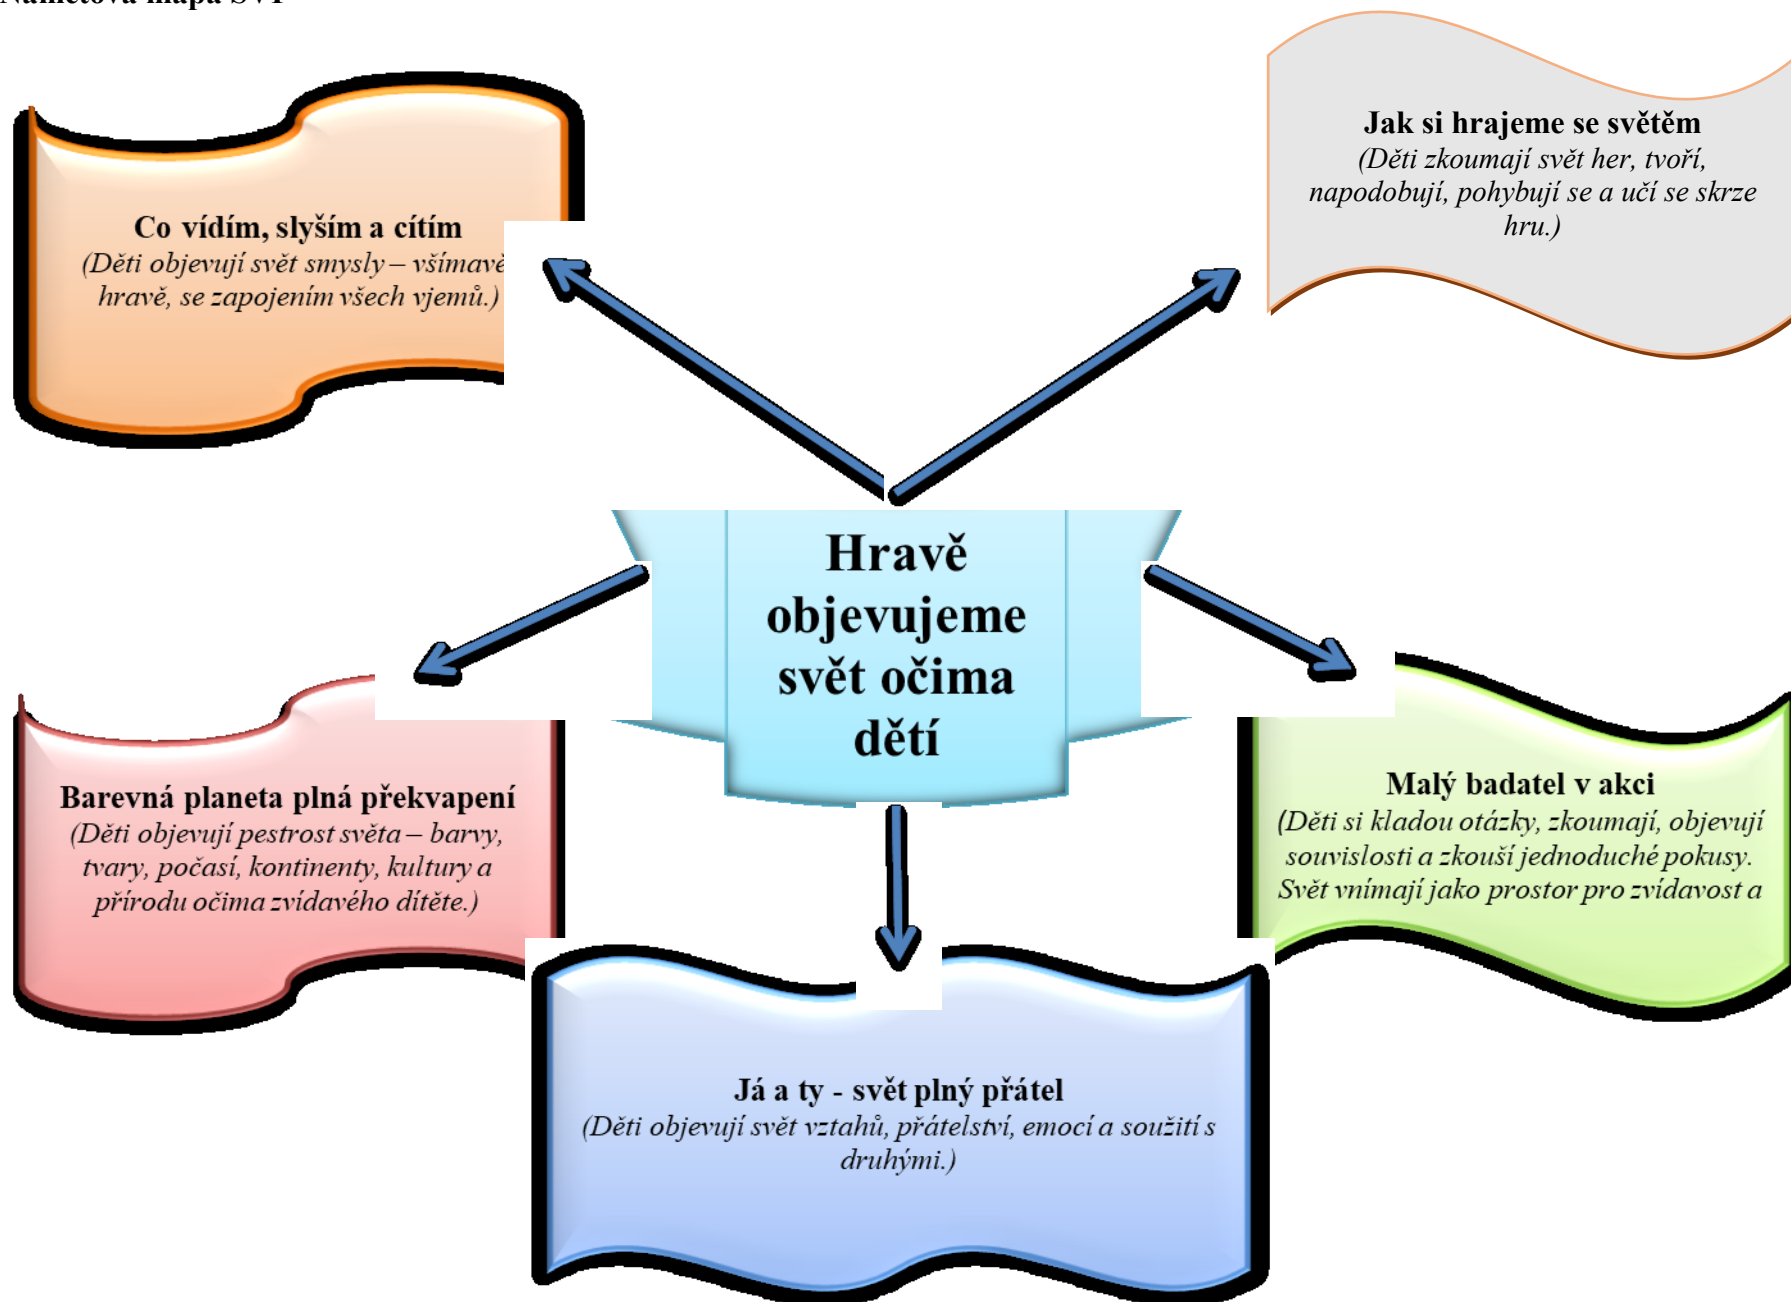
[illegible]

Co vidím, slyším a cítím
(Děti objevují svět smysly – všímavě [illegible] hravě, se zapojením všech vjemů.)

Jak si hrajeme se světěm
(Děti zkoumají svět her, tvoří, napodobují, pohybují se a učí se skrze hru.)

Hravě objevujeme svět očima dětí

Barevná planeta plná překvapení
(Děti objevují pestrost světa – barvy, tvary, počasí, kontinenty, kultury a přírodu očima zvídavého dítěte.)

Malý badatel v akci
(Děti si kladou otázky, zkoumají, objevují souvislosti a zkouší jednoduché pokusy. Svět vnímají jako prostor pro zvídavost a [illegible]

Já a ty - svět plný přátel
(Děti objevují svět vztahů, přátelství, emocí a soužití s druhými.)